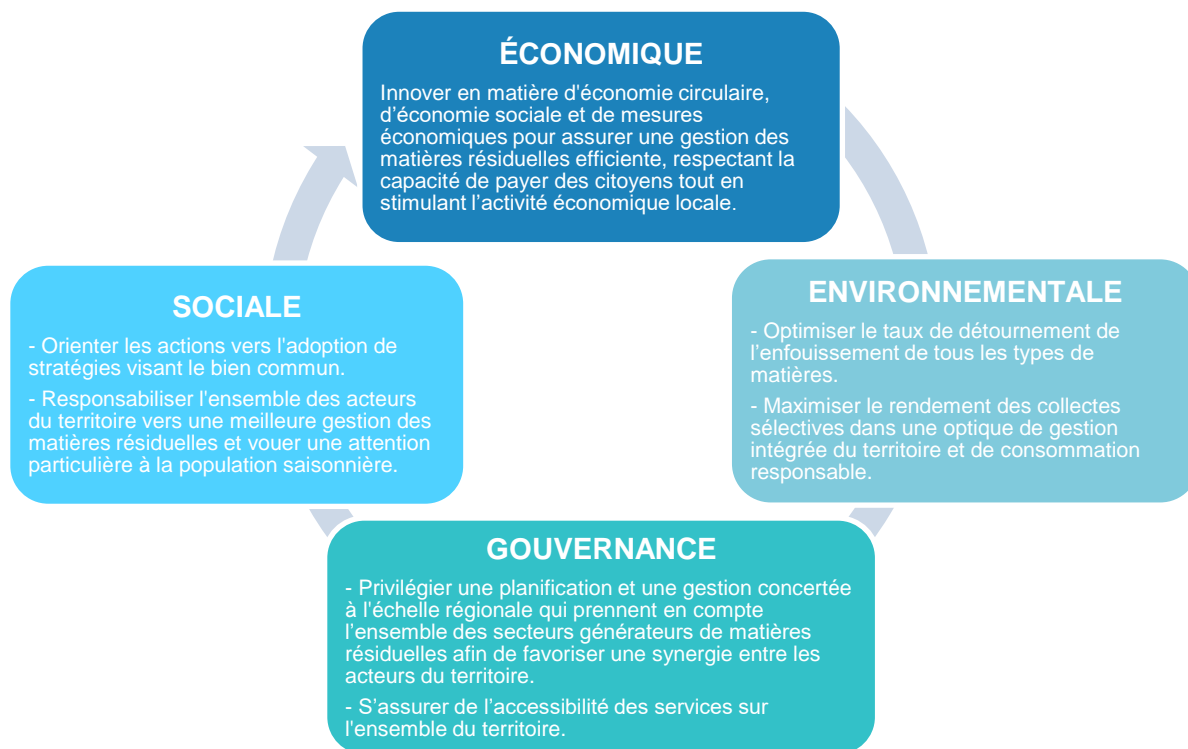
ÉCONOMIQUE

Innover en matière d'économie circulaire, d’économie sociale et de mesures économiques pour assurer une gestion des matières résiduelles efficiente, respectant la capacité de payer des citoyens tout en stimulant l’activité économique locale.

ENVIRONNEMENTALE

- Optimiser le taux de détournement de l’enfouissement de tous les types de matières.

- Maximiser le rendement des collectes sélectives dans une optique de gestion intégrée du territoire et de consommation responsable.

GOUVERNANCE

- Privilégier une planification et une gestion concertée à l’échelle régionale qui prennent en compte l’ensemble des secteurs générateurs de matières résiduelles afin de favoriser une synergie entre les acteurs du territoire.

- S’assurer de l’accessibilité des services sur l’ensemble du territoire.

SOCIALE

- Orienter les actions vers l'adoption de stratégies visant le bien commun.

- Responsabiliser l'ensemble des acteurs du territoire vers une meilleure gestion des matières résiduelles et vouer une attention particulière à la population saisonnière.